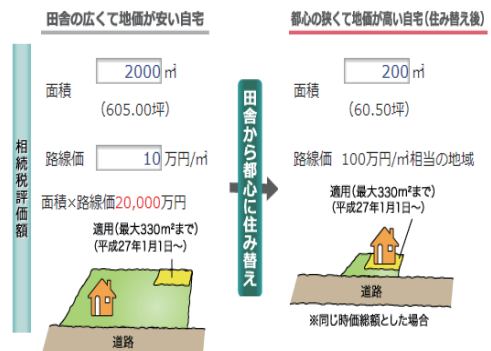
田舎の広くて地価が安い自宅

相続税評価額

面積 2000㎡
(605.00坪)

路線価 10万円/㎡

面積×路線価20,000万円

適用(最大330㎡まで)
(平成27年1月1日〜)

道路

田舎から都心に住み替え

都心の狭くて地価が高い自宅(住み替え後)

面積 200㎡
(60.50坪)

路線価 100万円/㎡相当の地域

適用(最大330㎡まで)
(平成27年1月1日〜)

道路

※同じ時価総額とした場合